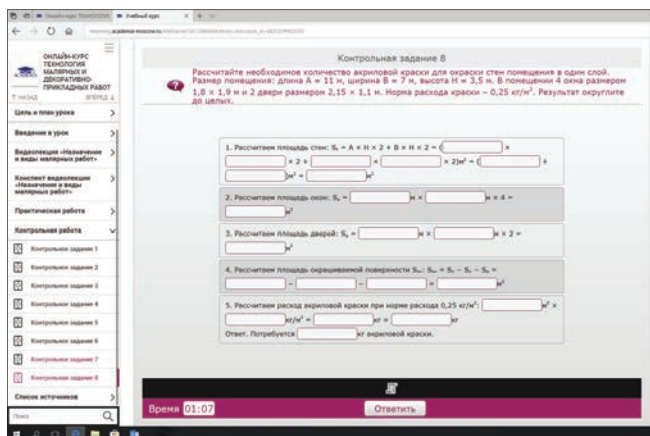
ОНЛАЙН-КУРС ТЕХНОЛОГИЯ МАЛЯРНЫХ И ДЕКОРАТИВНО-ПРИКЛАДНЫХ РАБОТ

← НАЗАД ВПЕРЕД →

Цель и план урока

Введение в урок

Видеолекция «Назначение и виды малярных работ»

Конспект видеолекции «Назначение и виды малярных работ»

Практическая работа

Контрольная работа

Контрольное задание 1

Контрольное задание 2

Контрольное задание 3

Контрольное задание 4

Контрольное задание 5

Контрольное задание 6

Контрольное задание 7

Контрольное задание 8

Список источников

Поиск

Контрольная задание 8

Рассчитайте необходимое количество акриловой краски для окраски стен помещения в один слой. Размер помещения: длина A = 11 м, ширина B = 7 м, высота H = 3,5 м. В помещении 4 окна размером 1,8 × 1,9 м и 2 двери размером 2,15 × 1,1 м. Норма расхода краски – 0,25 кг/м². Результат округлите до целых.

1. Рассчитаем площадь стен: $S_с$ = A × H × 2 + B × H × 2 = ( [ ] × [ ] × 2 + [ ] × [ ] × 2)м² = ( [ ] + [ ] )м² = [ ] м²

2. Рассчитаем площадь окон: $S_о$ = [ ] м × [ ] м × 4 = [ ] м²

3. Рассчитаем площадь дверей: $S_д$ = [ ] м × [ ] м × 2 = [ ] м²

4. Рассчитаем площадь окрашиваемой поверхности $S_{п}$: $S_п$ = $S_с$ – $S_о$ – $S_д$ = [ ] – [ ] – [ ] = [ ] м²

5. Рассчитаем расход акриловой краски при норме расхода 0,25 кг/м²: [ ] м² × [ ] кг/м² = [ ] кг = [ ] кг

Ответ. Потребуется [ ] кг акриловой краски.

Время 01:07

Ответить